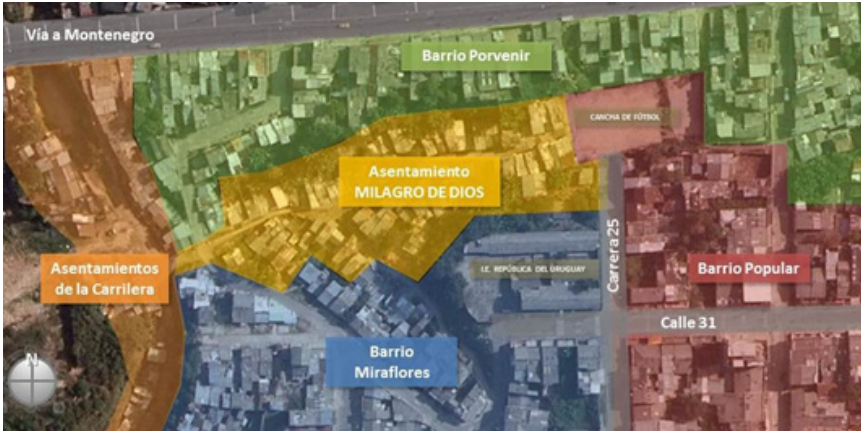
Vía a Montenegro

Barrio Porvenir

CANCHA DE FÚTBOL

Asentamiento MILAGRO DE DIOS

Asentamientos de la Carrilera

I.E. REPÚBLICA DEL URUGUAY

Carrera 25

Barrio Popular

Calle 31

N

Barrio Miraflores